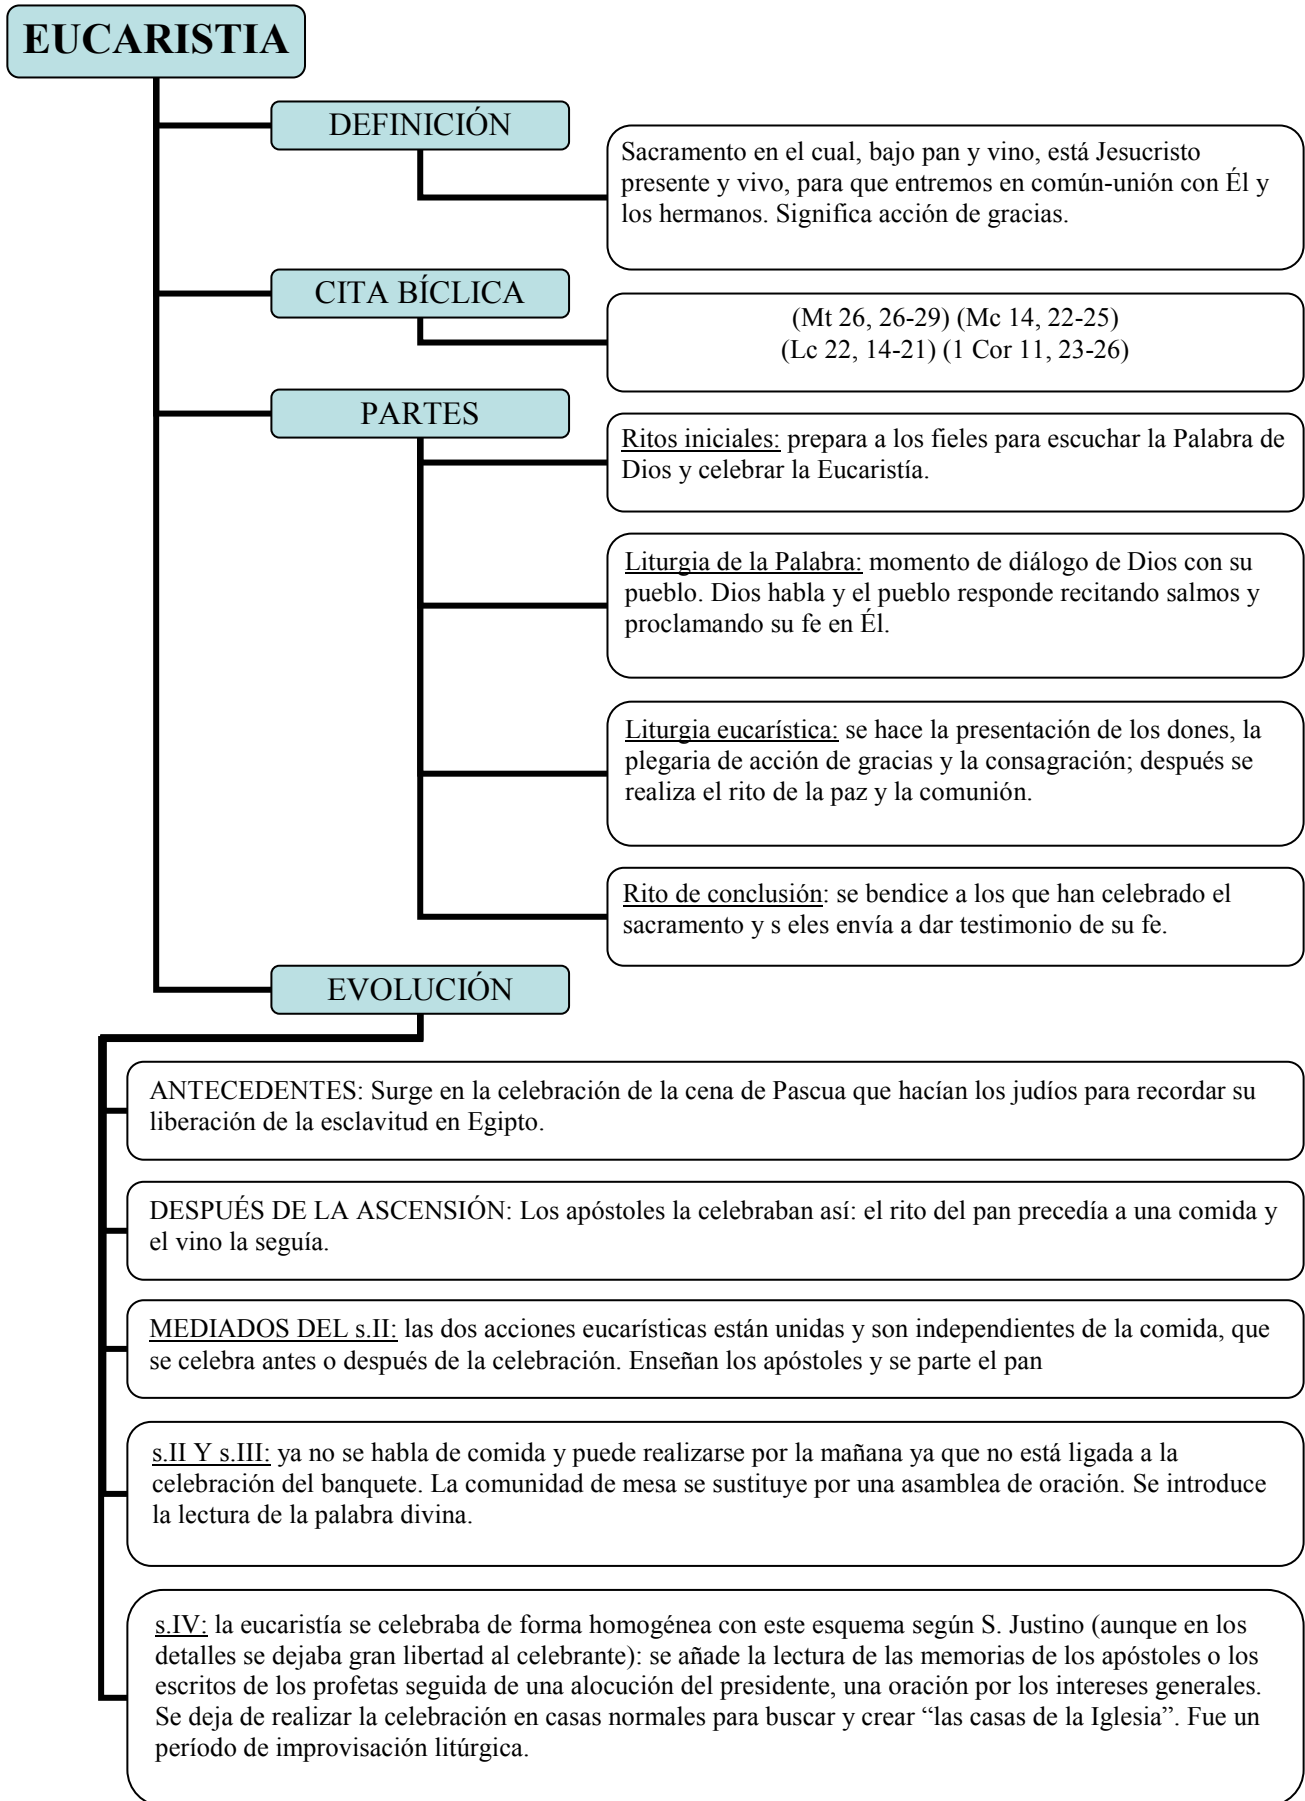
EUCARISTIA

DEFINICIÓN

Sacramento en el cual, bajo pan y vino, está Jesucristo presente y vivo, para que entremos en común-unión con Él y los hermanos. Significa acción de gracias.

CITA BÍCLICA

(Mt 26, 26-29) (Mc 14, 22-25)
(Lc 22, 14-21) (1 Cor 11, 23-26)

PARTES

Ritos iniciales: prepara a los fieles para escuchar la Palabra de Dios y celebrar la Eucaristía.

Liturgia de la Palabra: momento de diálogo de Dios con su pueblo. Dios habla y el pueblo responde recitando salmos y proclamando su fe en Él.

Liturgia eucarística: se hace la presentación de los dones, la plegaria de acción de gracias y la consagración; después se realiza el rito de la paz y la comunión.

Rito de conclusión: se bendice a los que han celebrado el sacramento y s eles envía a dar testimonio de su fe.

EVOLUCIÓN

ANTECEDENTES: Surge en la celebración de la cena de Pascua que hacían los judíos para recordar su liberación de la esclavitud en Egipto.

DESPUÉS DE LA ASCENSIÓN: Los apóstoles la celebraban así: el rito del pan precedía a una comida y el vino la seguía.

MEDIADOS DEL s.II: las dos acciones eucarísticas están unidas y son independientes de la comida, que se celebra antes o después de la celebración. Enseñan los apóstoles y se parte el pan

s.II Y s.III: ya no se habla de comida y puede realizarse por la mañana ya que no está ligada a la celebración del banquete. La comunidad de mesa se sustituye por una asamblea de oración. Se introduce la lectura de la palabra divina.

s.IV: la eucaristía se celebraba de forma homogénea con este esquema según S. Justino (aunque en los detalles se dejaba gran libertad al celebrante): se añade la lectura de las memorias de los apóstoles o los escritos de los profetas seguida de una alocución del presidente, una oración por los intereses generales. Se deja de realizar la celebración en casas normales para buscar y crear “las casas de la Iglesia”. Fue un período de improvisación litúrgica.